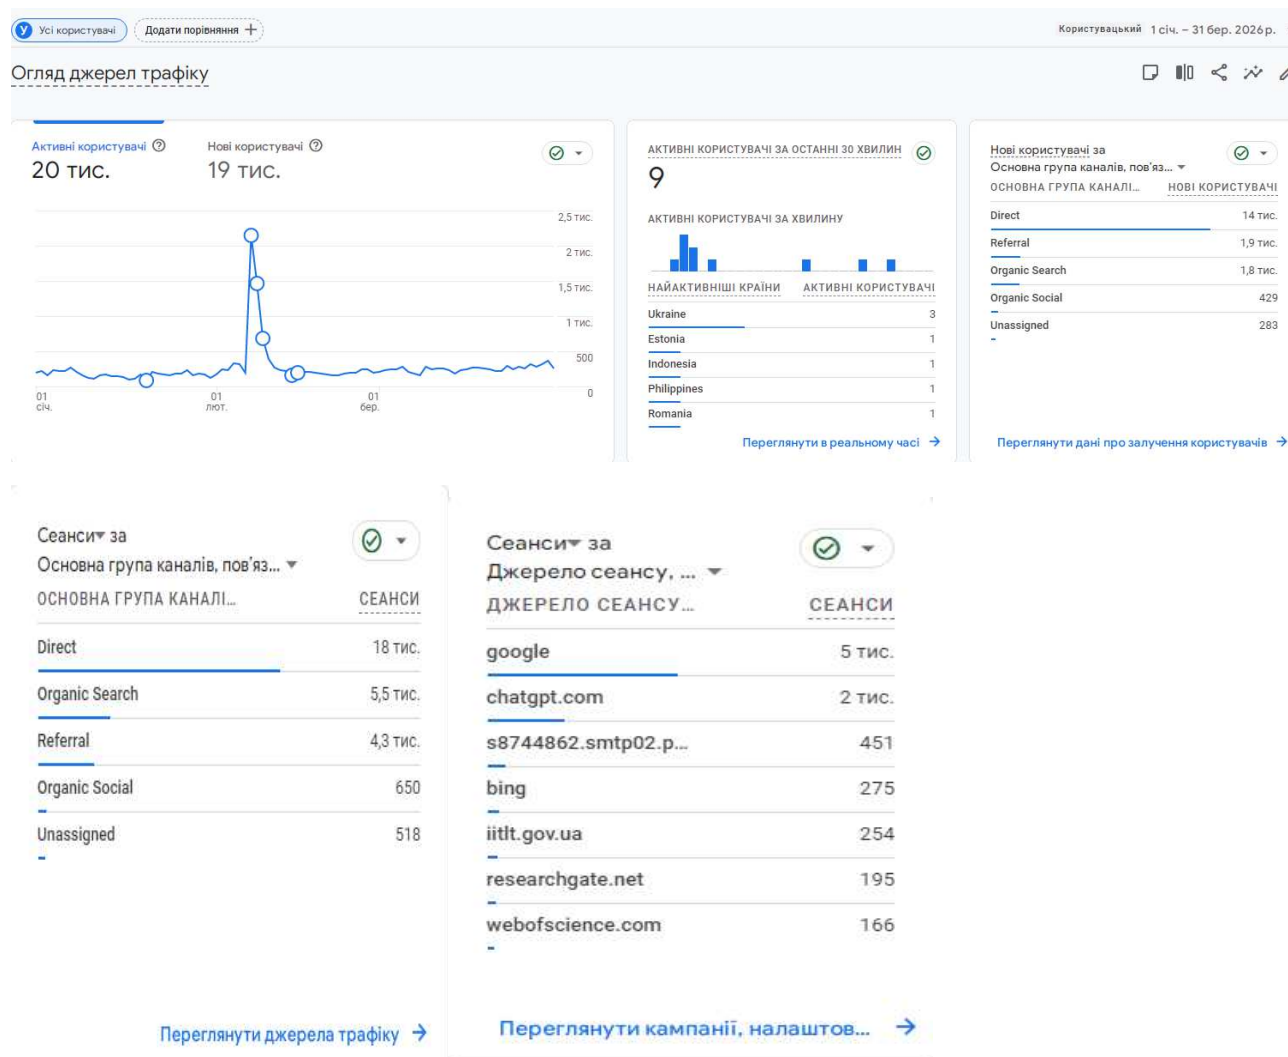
У Усі користувачі Додати порівняння +

Користувацький 1 січ. – 31 бер. 2026 р.

Огляд джерел трафіку

Активні користувачі ⓘ
20 тис.

Нові користувачі ⓘ
19 тис.

2,5 тис.
2 тис.
1,5 тис.
1 тис.
500
0

01 січ.
01 лют.
01 бер.

АКТИВНІ КОРИСТУВАЧІ ЗА ОСТАННІ 30 ХВИЛИН
9

АКТИВНІ КОРИСТУВАЧІ ЗА ХВИЛИНУ

| НАЙАКТИВНІШІ КРАЇНИ | АКТИВНІ КОРИСТУВАЧІ |
|---|---|
| Ukraine | 3 |
| Estonia | 1 |
| Indonesia | 1 |
| Philippines | 1 |
| Romania | 1 |

Переглянути в реальному часі →

Нові користувачі за
Основна група каналів, пов'яз... ▾

| ОСНОВНА ГРУПА КАНАЛІ... | НОВІ КОРИСТУВАЧІ |
|---|---|
| Direct | 14 тис. |
| Referral | 1,9 тис. |
| Organic Search | 1,8 тис. |
| Organic Social | 429 |
| Unassigned | 283 |

Переглянути дані про залучення користувачів →

Сеанси ▾ за
Основна група каналів, пов'яз... ▾

| ОСНОВНА ГРУПА КАНАЛІ... | СЕАНСИ |
|---|---|
| Direct | 18 тис. |
| Organic Search | 5,5 тис. |
| Referral | 4,3 тис. |
| Organic Social | 650 |
| Unassigned | 518 |

Переглянути джерела трафіку →

Сеанси ▾ за
Джерело сеансу, ... ▾

| ДЖЕРЕЛО СЕАНСУ... | СЕАНСИ |
|---|---|
| google | 5 тис. |
| chatgpt.com | 2 тис. |
| s8744862.smtp02.p... | 451 |
| bing | 275 |
| iitlt.gov.ua | 254 |
| researchgate.net | 195 |
| webofscience.com | 166 |

Переглянути кампанії, налаштов... →